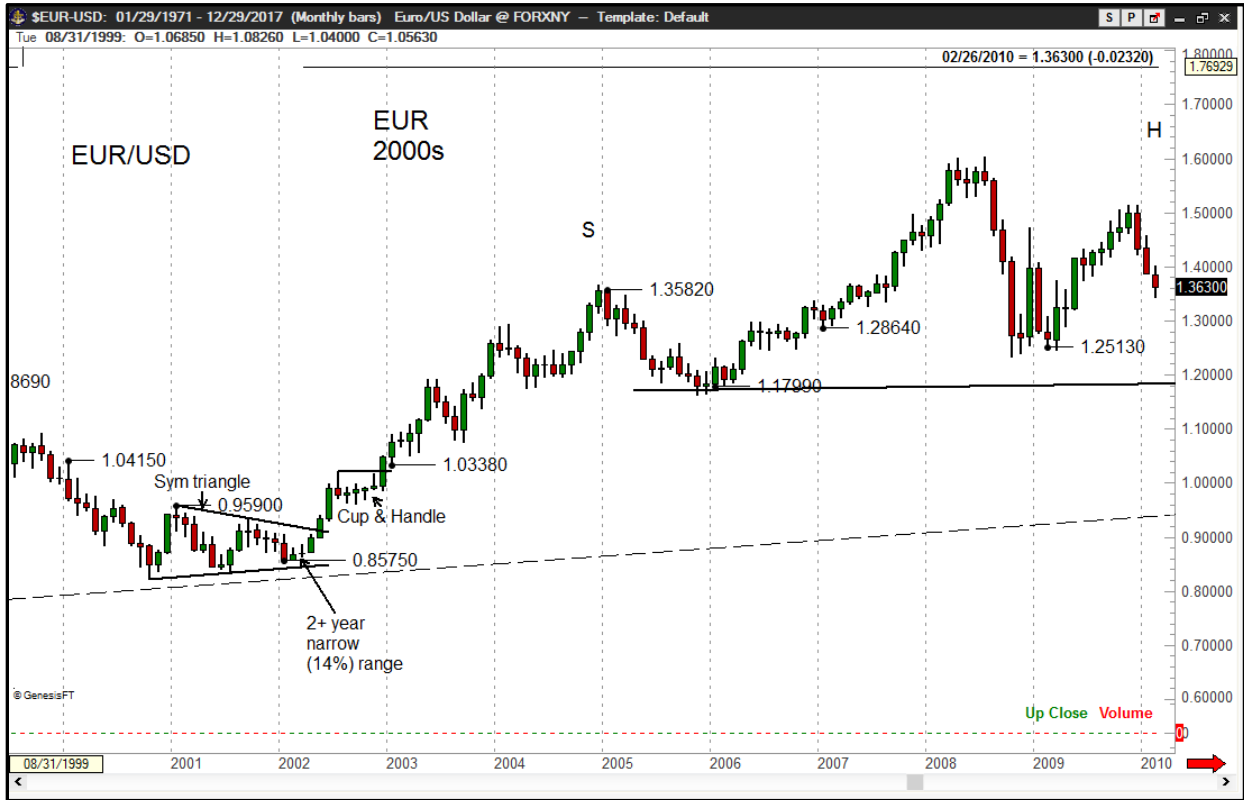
$EUR-USD: 01/29/1971 - 12/29/2017 (Monthly bars) Euro/US Dollar @ FORXNY — Template: Default
S P
Tue 08/31/1999: O=1.06850 H=1.08260 L=1.04000 C=1.05630
02/26/2010 = 1.36300 (-0.02320)
1.80000
1.76929
1.70000
1.60000
1.50000
1.40000
1.36300
1.30000
1.20000
1.10000
1.00000
0.90000
0.80000
0.70000
0.60000
EUR/USD
EUR 2000s
S
H
1.35820
1.28640
1.25130
1.17990
8690
1.04150
1.03380
Sym triangle
0.95900
Cup & Handle
0.85750
2+ year narrow (14%) range
© GenesisFT
Up Close Volume
0
08/31/1999
2001
2002
2003
2004
2005
2006
2007
2008
2009
2010